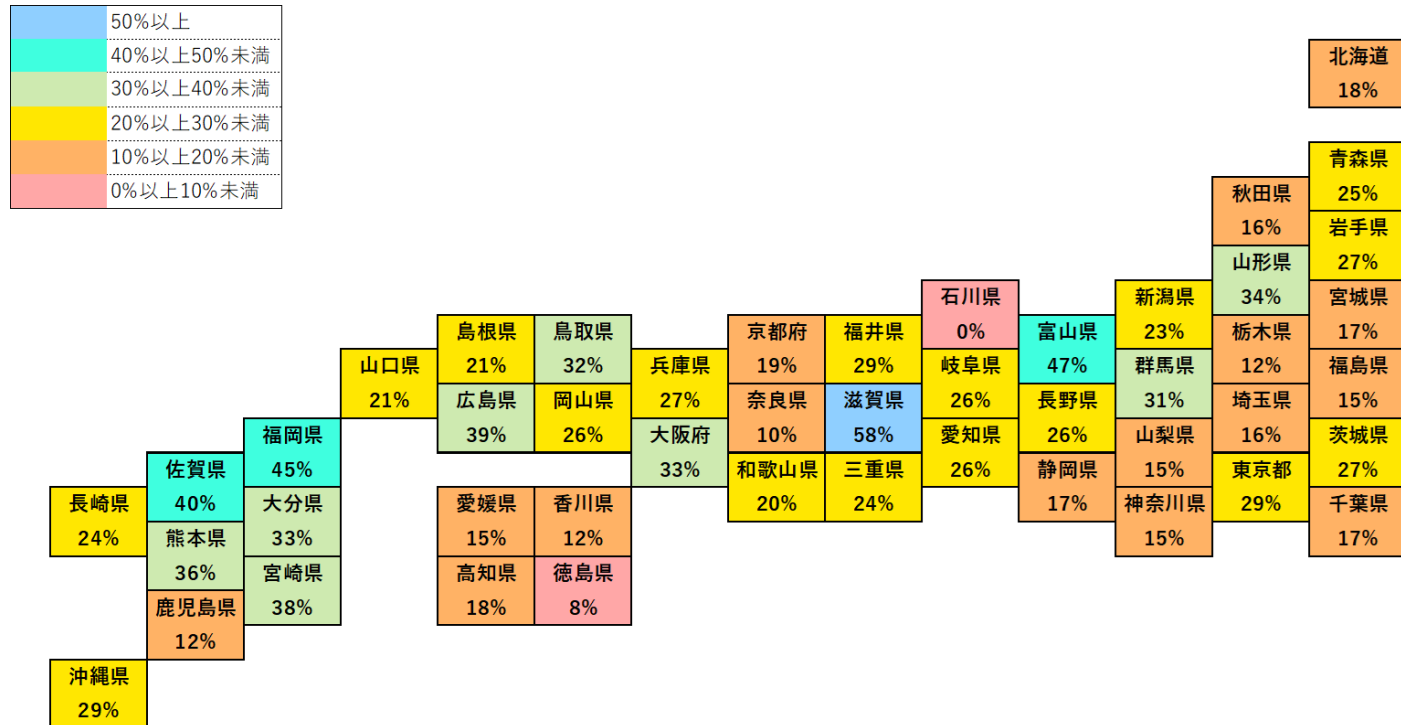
50%以上
40%以上50%未満
30%以上40%未満
20%以上30%未満
10%以上20%未満
0%以上10%未満

北海道 18%
青森県 25%
秋田県 16%
岩手県 27%
山形県 34%
宮城県 17%
石川県 0%
新潟県 23%
島根県 21%
鳥取県 32%
京都府 19%
福井県 29%
富山県 47%
栃木県 12%
山口県 21%
兵庫県 27%
岐阜県 26%
群馬県 31%
福島県 15%
広島県 39%
岡山県 26%
奈良県 10%
滋賀県 58%
長野県 26%
埼玉県 16%
福岡県 45%
大阪府 33%
愛知県 26%
山梨県 15%
茨城県 27%
佐賀県 40%
和歌山県 20%
三重県 24%
静岡県 17%
東京都 29%
長崎県 24%
大分県 33%
愛媛県 15%
香川県 12%
神奈川県 15%
千葉県 17%
熊本県 36%
宮崎県 38%
高知県 18%
徳島県 8%
鹿児島県 12%
沖縄県 29%